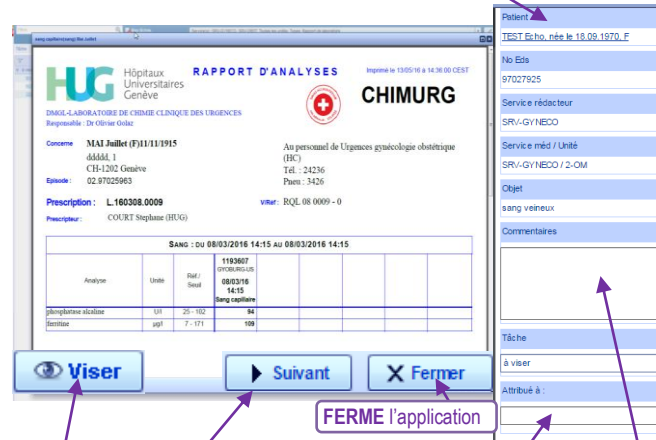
sang capillaire\sang.file.Juillet

HUG Hôpitaux Universitaires Genève

RAPPORT D'ANALYSES

Imprimé le 13/05/16 à 14:36:00 CEST

CHIMURG

DMGL-LABORATOIRE DE CHIMIE CLINIQUE DES URGENCES
Responsable : Dr Olivier Golaz

Concerne MAI Juillet (F)11/11/1915
ddddd, 1
CH-1202 Genève
Episode : 02.97025963

Au personnel de Urgences gynécologie obstétrique (HC)
Tél. : 24236
Pneu : 3426

Prescription : L.160308.0009
Prescripteur : COURT Stephane (HUG)

Visa : RQL 08 0009 - 0

SANG : DU 08/03/2016 14:15 AU 08/03/2016 14:15

| Analyse | Unité | Réf./ Seuil | 1193607 GYOBURG-US 08/03/16 14:15 Sang capillaire | | | | | |
|---|---|---|---|---|---|---|---|---|
| phosphatase alcaline | U/l | 25 - 102 | 94 | | | | | |
| ferritine | µg/l | 7 - 171 | 109 | | | | | |

Viser

Suivant

Fermer

FERME l'application

Patient
TEST Echo, née le 18.09.1970, F
No Eds
97027925
Service rédacteur
SRV-GYNECO
Service méd / Unité
SRV-GYNECO / 2-OM
Objet
sang veineux
Commentaires
Tâche
à viser
Attribué à :